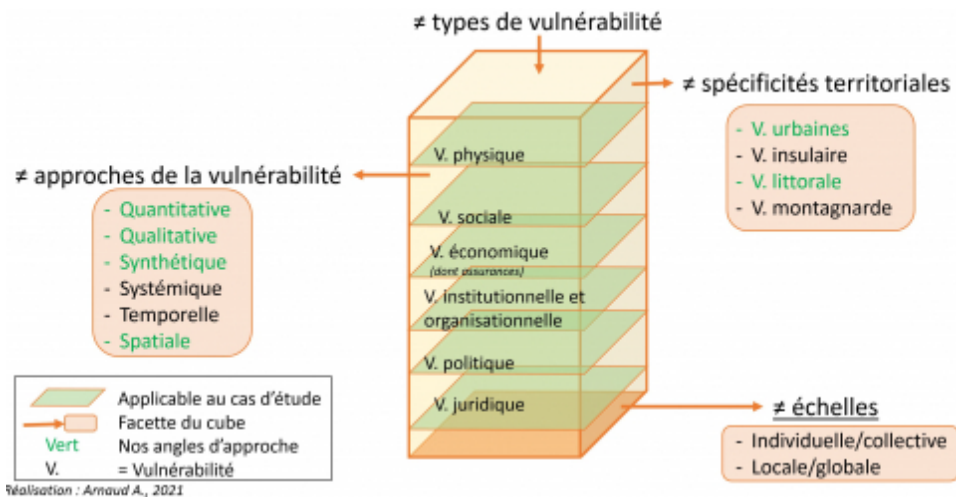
≠ types de vulnérabilité

≠ spécificités territoriales

- V. urbaines
- V. insulaire
- V. littorale
- V. montagnarde

≠ approches de la vulnérabilité

- Quantitative
- Qualitative
- Synthétique
- Systémique
- Temporelle
- Spatiale

V. physique

V. sociale

V. économique (dont assurances)

V. institutionnelle et organisationnelle

V. politique

V. juridique

≠ échelles

- Individuelle/collective
- Locale/globale

Applicable au cas d'étude

Facette du cube

Vert Nos angles d'approche

V. = Vulnérabilité

Réalisation : Arnaud A., 2021